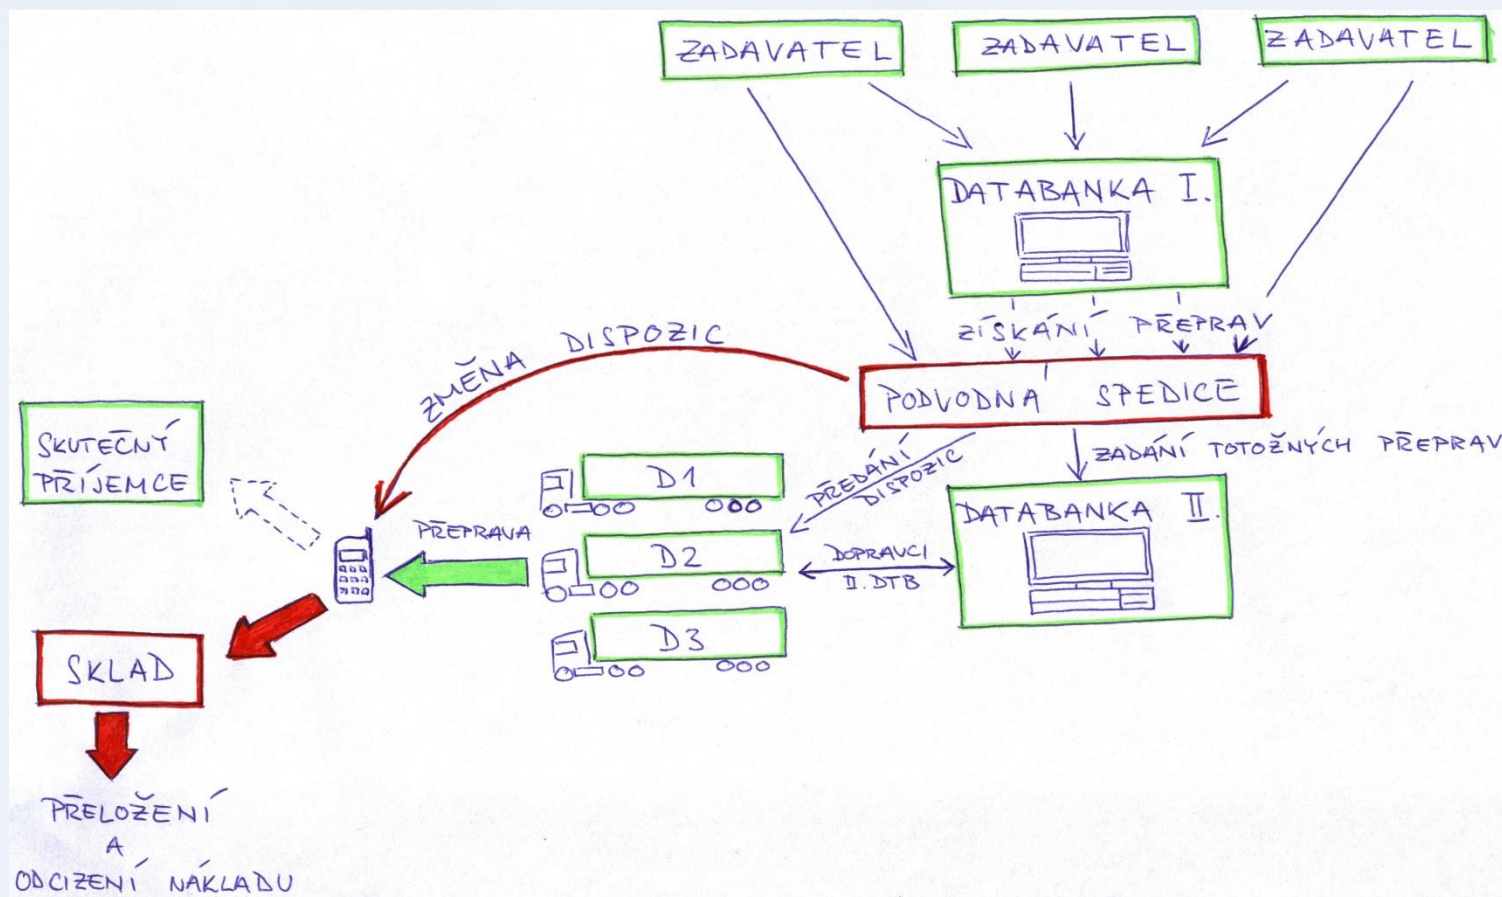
ZADAVATEL

ZADAVATEL

ZADAVATEL

DATABANKA I.

ZÍSKÁNÍ PŘEPRAV

PODVODNÁ SPEDICE

ZMĚNA DISPOZIC

ZADÁNÍ TOTOŽNÝCH PŘEPRAV

PŘEDÁNÍ DISPOZIC

SKUTEČNÝ PŘÍJEMCE

D1

D2

D3

PŘEPRAVA

DOPRAVCI II. DTB

DATABANKA II.

SKLAD

PŘELOŽENÍ A ODCIZENÍ NÁKLADU